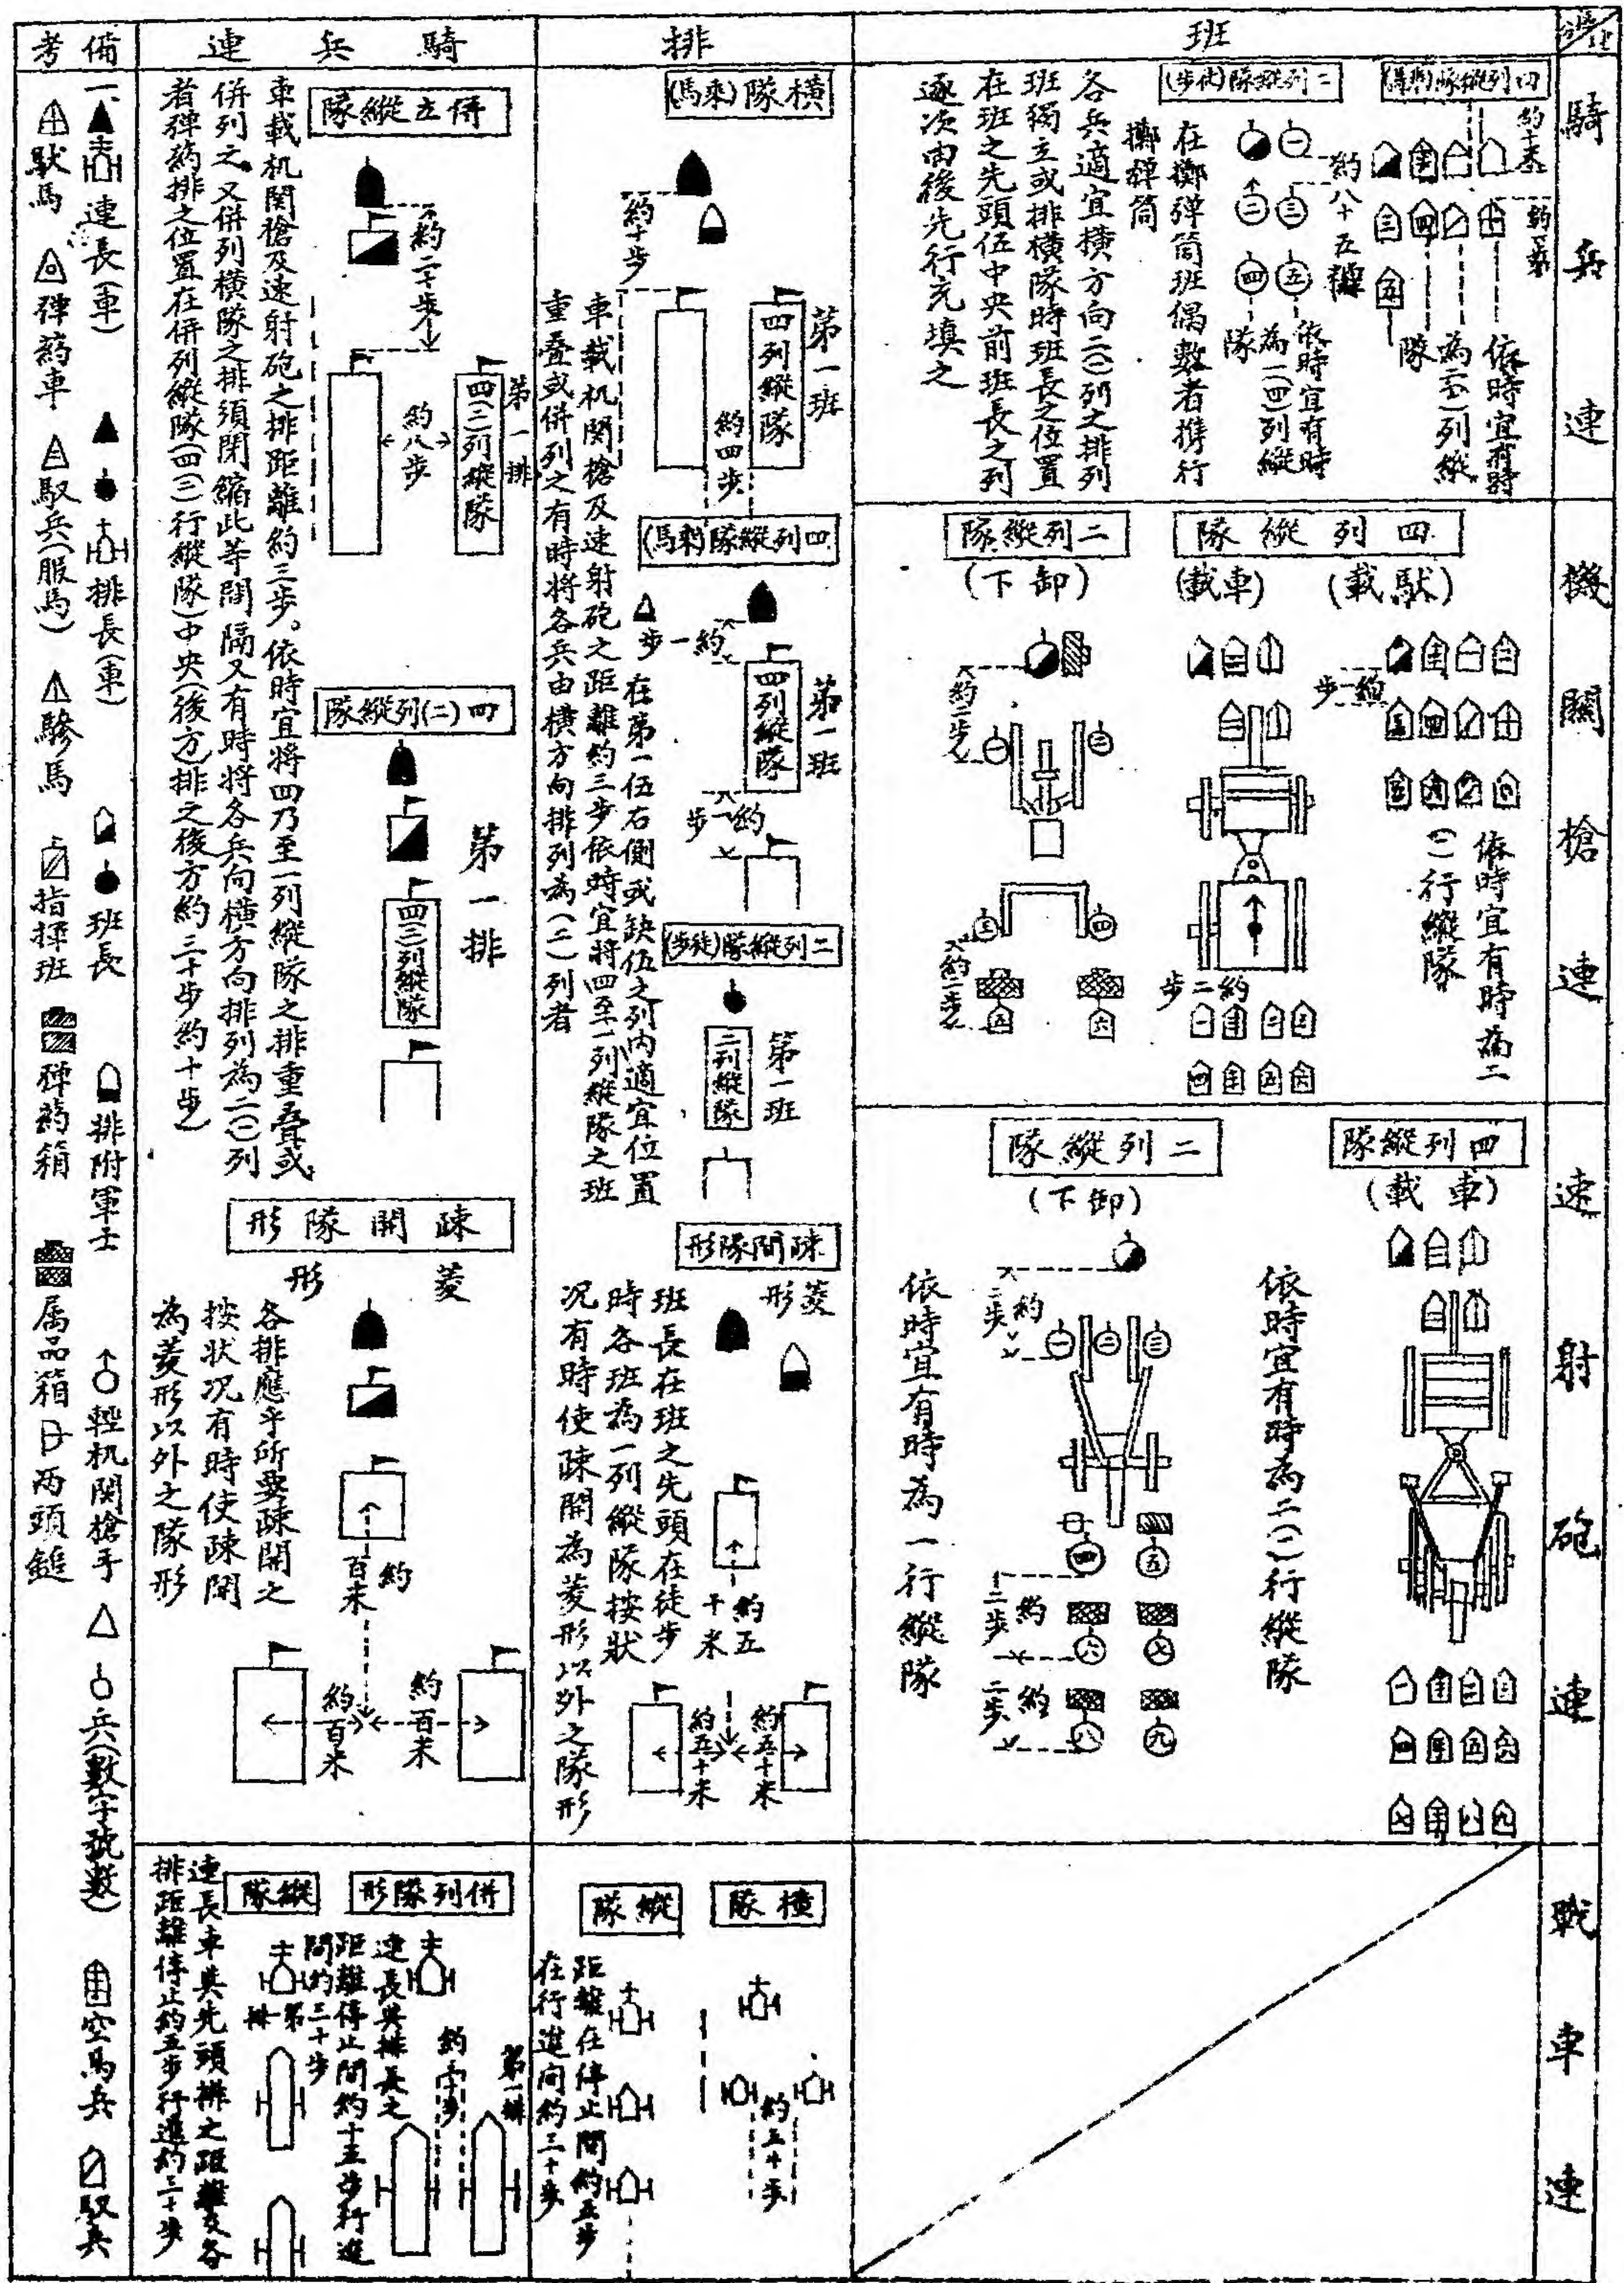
騎兵連　機關槍連　速射砲連　戰車連

班

四列縱隊(騎馬)
約五米
依時宜有時為(三)列縱隊

二列縱隊(徒步)
約八十五糎
依時宜有時為(四)列縱隊

在擲弾筒班偶數者併行
擲弾筒

各兵適宜横方向(三)列之排列班獨立或排横隊時班長之位置在班之先頭伍中央前班長之列逐次由後先行充填之

四列縱隊
(載車)　(載駄)
約一步
約二步
依時宜有時為(二)行縱隊

二列縱隊
(下卸)
約二步
約一步

四列縱隊
(載車)
依時宜有時為二(三)行縱隊

二列縱隊
(下卸)
約二歩
約二歩
約二歩
依時宜有時為一行縱隊

排

横隊(乘馬)
約十步
第一班
四列縱隊
約四步
車載机関槍及速射砲之距離約三步依時宜將四至一列之有時將各兵由横方向排列為(三)列者重疊或併列

四列縱隊(乘馬)
約一步
第一班
四列縱隊
約一步
在第一伍右側或缺伍之列内適宜位置

二列縱隊(徒步)
第一班
二列縱隊
二列縱隊之班

疎開隊形
菱形
約五十米
約五十米
約五十米
班長在班之先頭在徒步時各班為一列縱隊按狀況有時使疎開為菱形以外之隊形

騎兵連

併立縱隊
約二十步
約八步
第一排
四(三)列縱隊
車載机関槍及速射砲之排距離約三步。依時宜將四乃至一列縱隊之排重疊或併列之又併列横隊之排須閉縮此等間隔又有時將各兵向横方向排列為(二)(三)列者弾薬排之位置在併列縱隊(四)(三)行縱隊中央(後方)排之後方約二十步約十步

四(二)列縱隊
第一排
四(三)列縱隊

疎開隊形
菱形
約百米
約百米
約百米
各排應乎所要疎開之按狀況有時使疎開為菱形以外之隊形

縱隊　横隊
距離在停止間約五步在行進間約二十步
約三十步

縱隊　併列隊形
連長與排長之距離停止間約十五步行進
間約三十步
第一排
約十步
第一排
連長車與先頭排之距離及各排距離停止約五步行進約二十步

備考
一、連長(車)
弾薬車
駄馬
馭兵(服馬)
驂馬
排長(車)
指揮班
班長
弾薬箱
排附軍士
属品箱
軽机関槍手
兩頭鏈
兵(數字號數)
空馬兵
馭兵